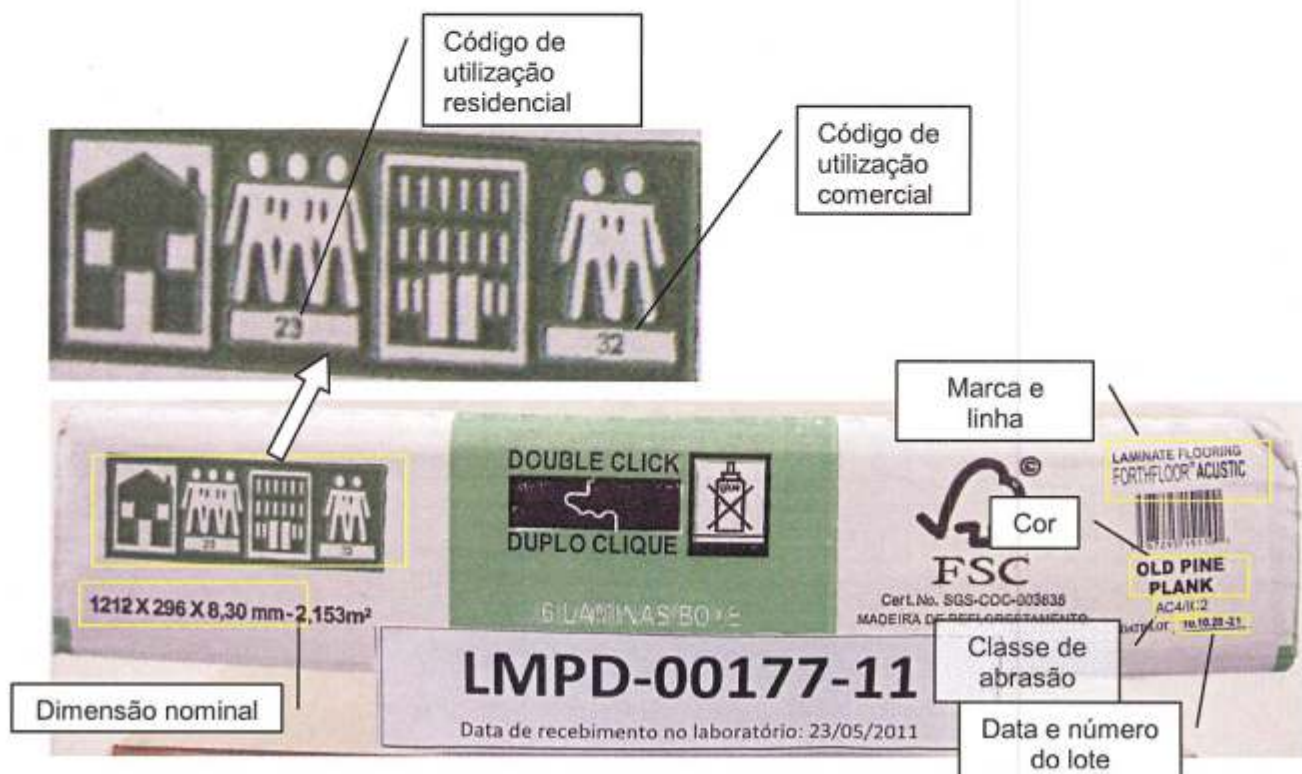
Código de utilização residencial

Código de utilização comercial

23

32

Marca e linha

LAMINATE FLOORING
FORTHFLOOR® ACUSTIC

DOUBLE CLICK

DUPLO CLIQUE

Cor

FSC

OLD PINE PLANK

AC4/IK:2

Cert.No. SGS-COC-003638

MADEIRA DE REFLORESTAMENTO

Batch.Lot 10.10.25-21

1212 X 296 X 8,30 mm - 2,153m²

6 LAMINAS/BOXE

LMPD-00177-11

Data de recebimento no laboratório: 23/05/2011

Classe de abrasão

Dimensão nominal

Data e número do lote